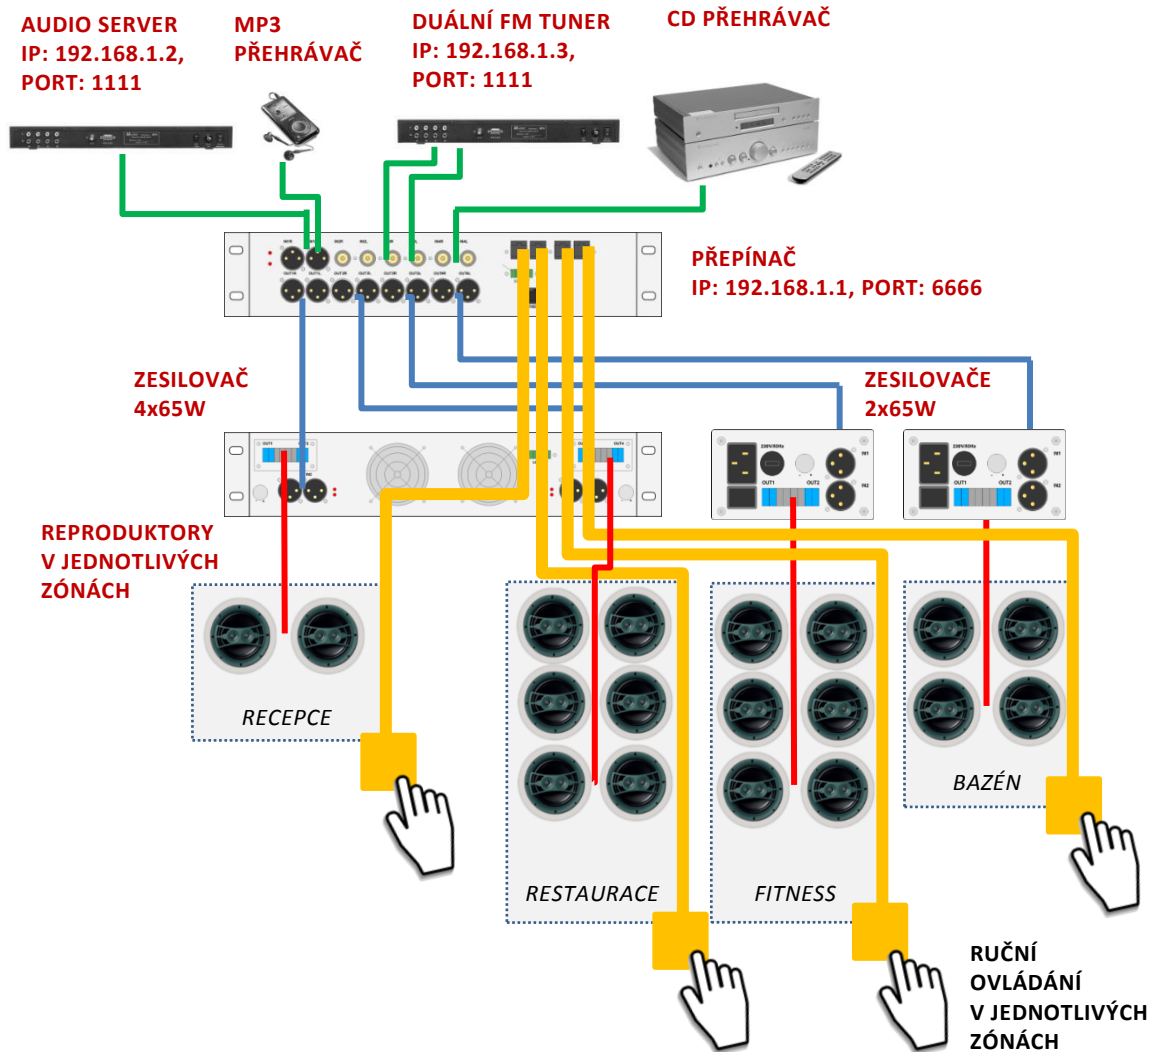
AUDIO SERVER
IP: 192.168.1.2,
PORT: 1111

MP3
PŘEHRÁVAČ

DUÁLNÍ FM TUNER
IP: 192.168.1.3,
PORT: 1111

CD PŘEHRÁVAČ

PŘEPÍNAČ
IP: 192.168.1.1, PORT: 6666

ZESILOVAČ
4x65W

ZESILOVAČE
2x65W

REPRODUKTORY
V JEDNOTLIVÝCH
ZÓNÁCH

RECEPCE

RESTAURACE

FITNESS

BAZÉN

RUČNÍ
OVLÁDÁNÍ
V JEDNOTLIVÝCH
ZÓNÁCH